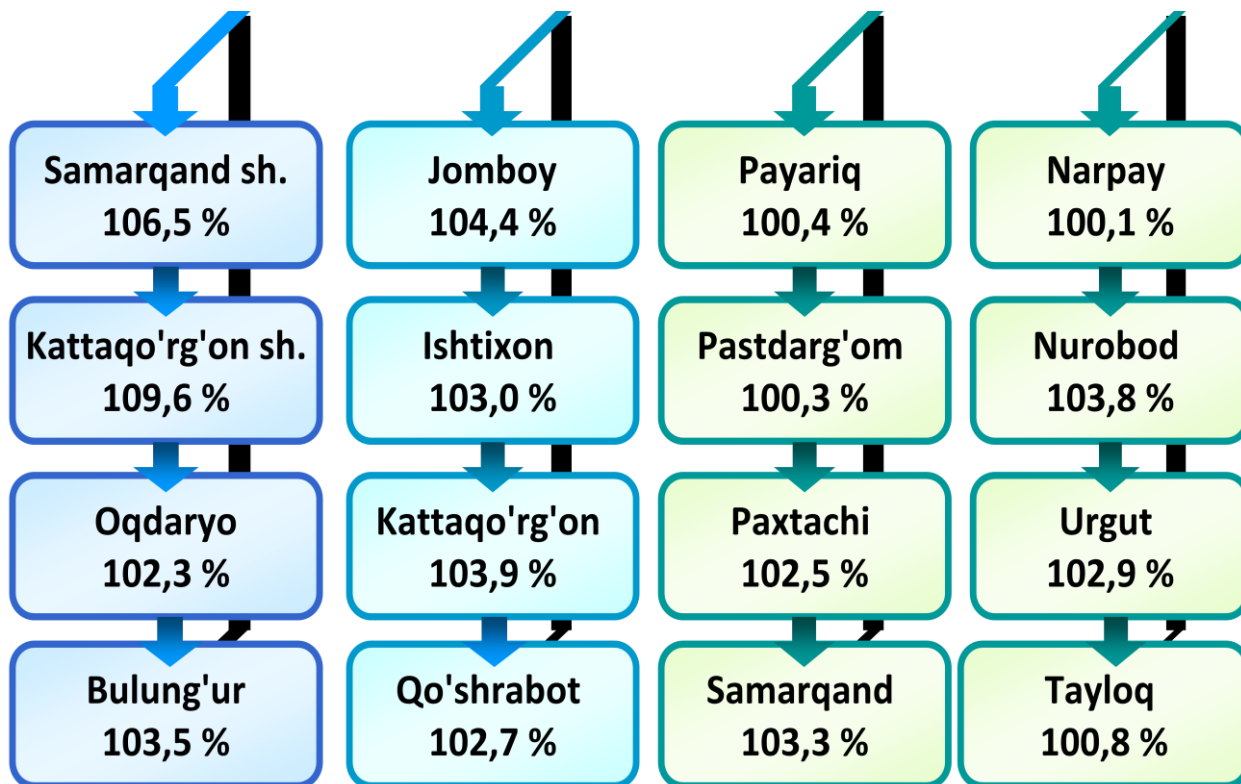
Samarqand sh.
106,5 %

Kattaqo'rg'on sh.
109,6 %

Oqdaryo
102,3 %

Bulung'ur
103,5 %

Jomboy
104,4 %

Ishtixon
103,0 %

Kattaqo'rg'on
103,9 %

Qo'shrabot
102,7 %

Payariq
100,4 %

Pastdarg'om
100,3 %

Paxtachi
102,5 %

Samarqand
103,3 %

Narpay
100,1 %

Nurobod
103,8 %

Urgut
102,9 %

Tayloq
100,8 %